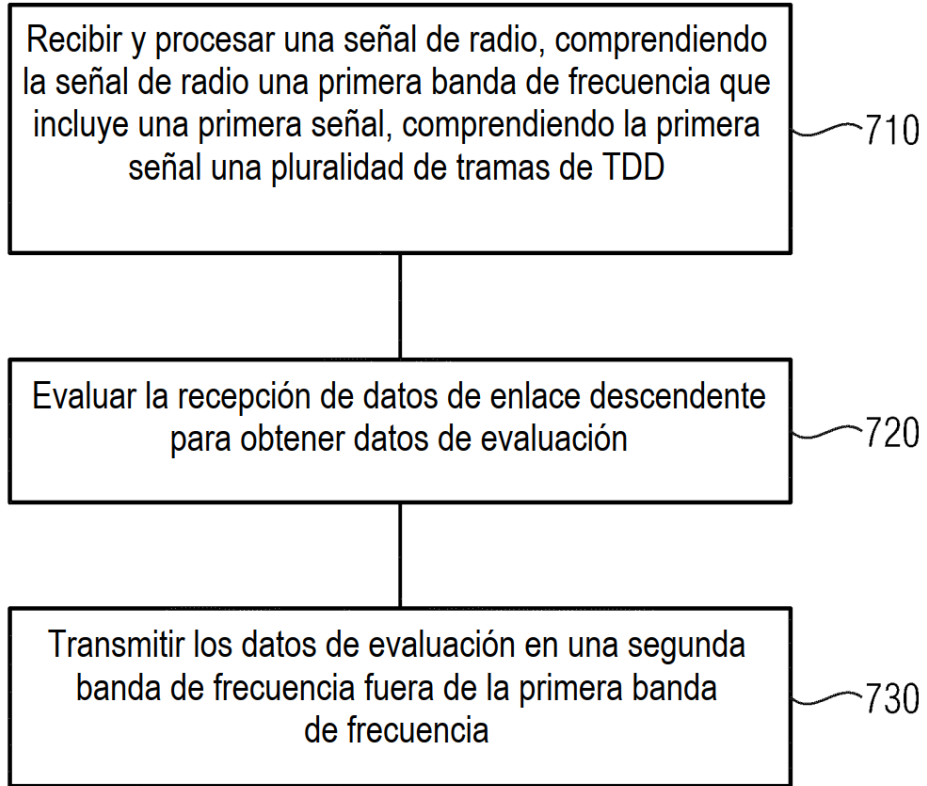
Recibir y procesar una señal de radio, comprendiendo la señal de radio una primera banda de frecuencia que incluye una primera señal, comprendiendo la primera señal una pluralidad de tramas de TDD

710

Evaluar la recepción de datos de enlace descendente para obtener datos de evaluación

720

Transmitir los datos de evaluación en una segunda banda de frecuencia fuera de la primera banda de frecuencia

730